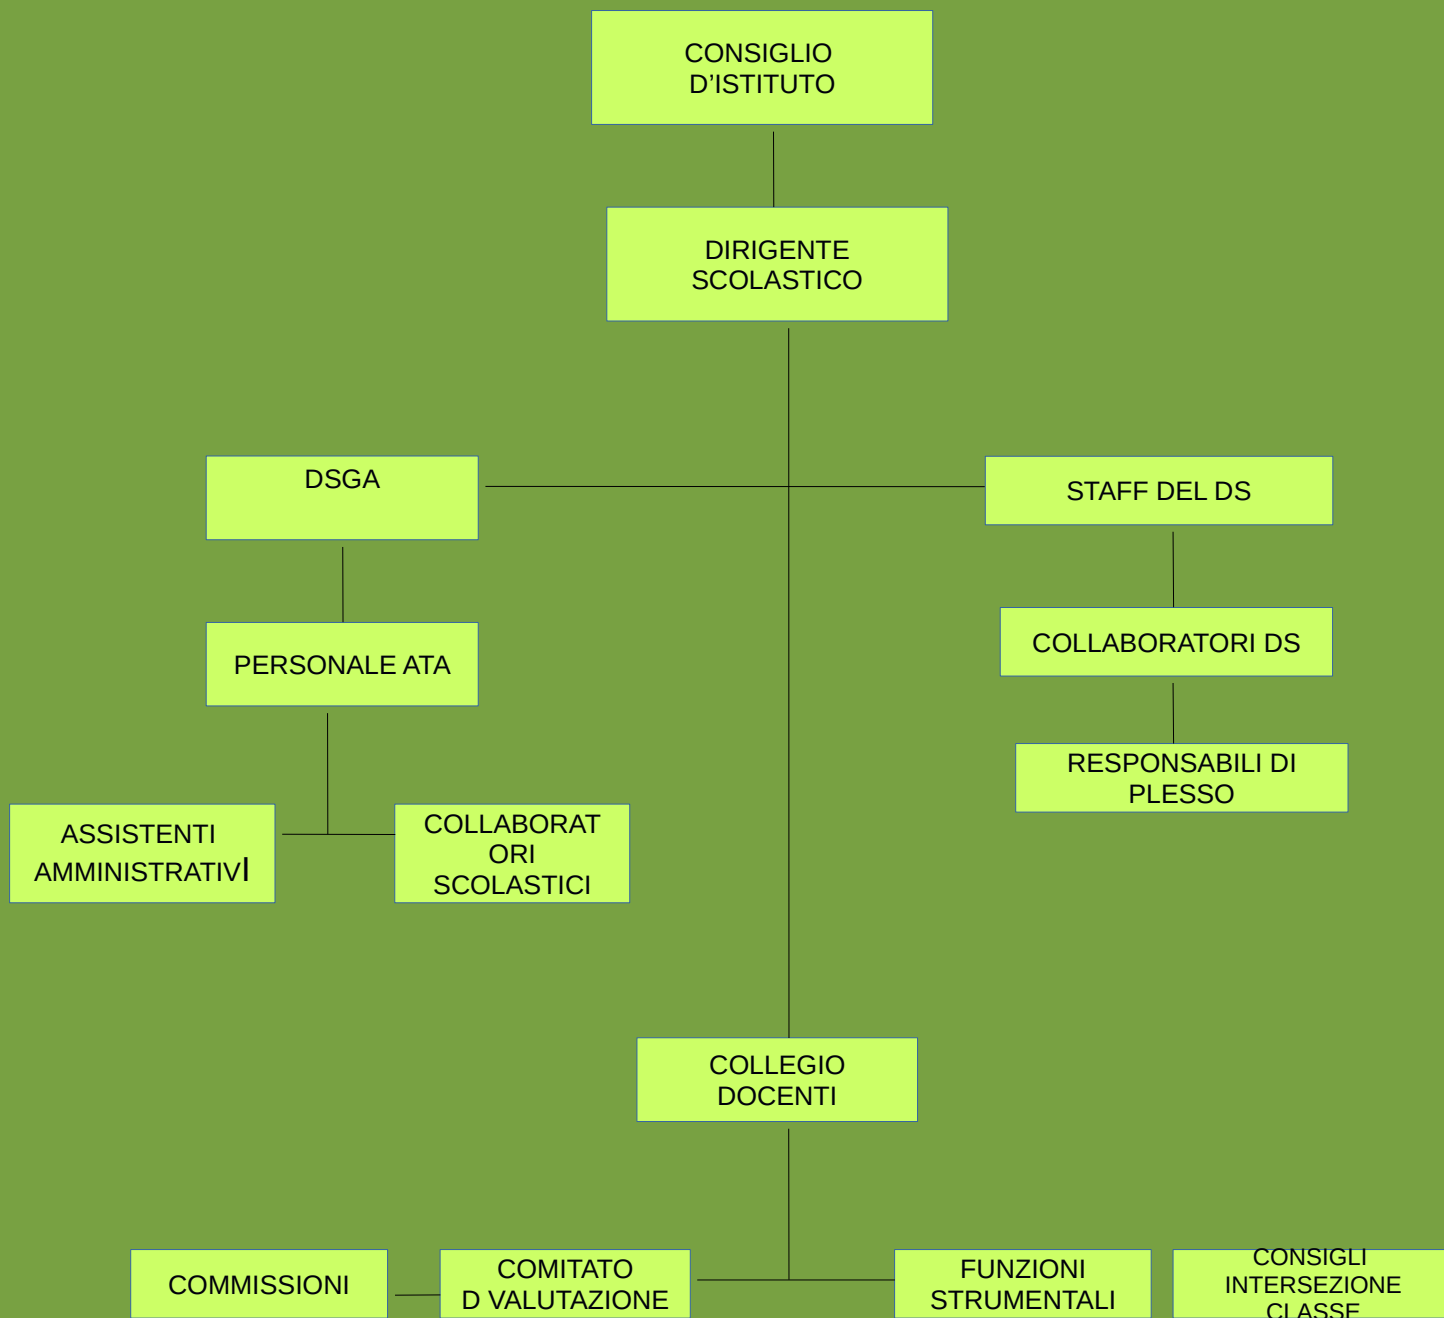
CONSIGLIO D'ISTITUTO

DIRIGENTE SCOLASTICO

DSGA

STAFF DEL DS

PERSONALE ATA

COLLABORATORI DS

RESPONSABILI DI PLESSO

ASSISTENTI AMMINISTRATIVI

COLLABORAT ORI SCOLASTICI

COLLEGIO DOCENTI

COMMISSIONI

COMITATO D VALUTAZIONE

FUNZIONI STRUMENTALI

CONSIGLI INTERSEZIONE CLASSE